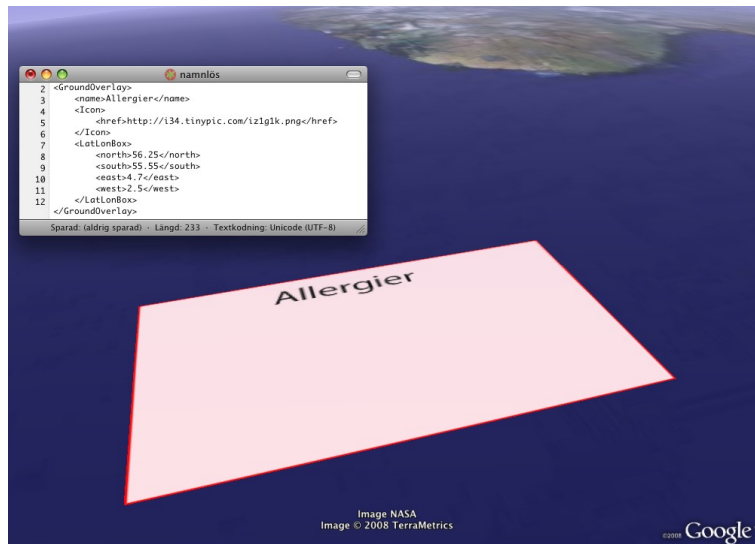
namnlös

2 <GroundOverlay>
3 <name>Allergier</name>
4 <Icon>
5 <href>http://i34.tinypic.com/iz1g1k.png</href>
6 </Icon>
7 <LatLonBox>
8 <north>56.25</north>
9 <south>55.55</south>
10 <east>4.7</east>
11 <west>2.5</west>
12 </LatLonBox>
</GroundOverlay>

Sparad: (aldrig sparad) · Längd: 233 · Textkodning: Unicode (UTF-8)

Allergier

Image NASA
Image © 2008 TerraMetrics

©2008 Google